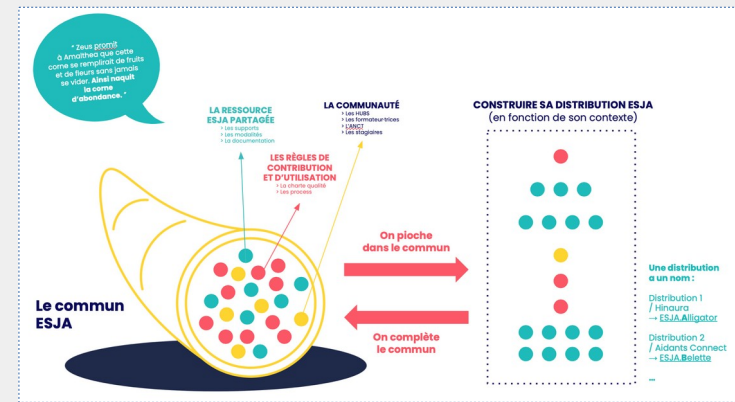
" Zeus promit à Amalthea que cette corne se remplirait de fruits et de fleurs sans jamais se vider. Ainsi naquit la corne d'abondance. "

LA RESSOURCE ESJA PARTAGÉE
> Les supports
> Les modalités
> La documentation

LA COMMUNAUTÉ
> Les HUBS
> Les formateur·trices
> L'ANCT
> Les stagiaires

LES RÈGLES DE CONTRIBUTION ET D'UTILISATION
> La charte qualité
> Les process

CONSTRUIRE SA DISTRIBUTION ESJA
(en fonction de son contexte)

Le commun ESJA

On pioche dans le commun

On complète le commun

Une distribution a un nom :

Distribution 1 / Hinaura → ESJA Alligator

Distribution 2 / Aidants Connect → ESJA Belette

...